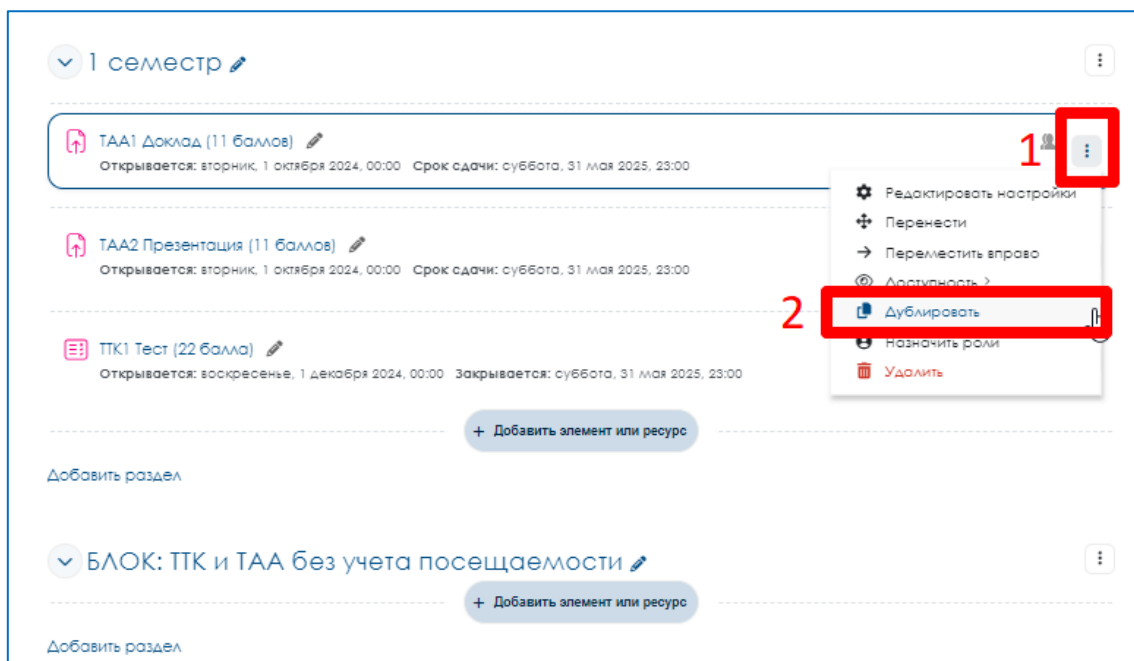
1 семестр

ТАА1 Доклад (11 баллов)
Открывается: вторник, 1 октября 2024, 00:00 Срок сдачи: суббота, 31 мая 2025, 23:00

1

Редактировать настройки
Перенести
Переместить вправо
Доступность >
2
Дублировать
Назначить роли
Удалить

ТАА2 Презентация (11 баллов)
Открывается: вторник, 1 октября 2024, 00:00 Срок сдачи: суббота, 31 мая 2025, 23:00

ТТК1 Тест (22 балла)
Открывается: воскресенье, 1 декабря 2024, 00:00 Закрывается: суббота, 31 мая 2025, 23:00

+ Добавить элемент или ресурс

Добавить раздел

БЛОК: ТТК и ТАА без учета посещаемости

+ Добавить элемент или ресурс

Добавить раздел